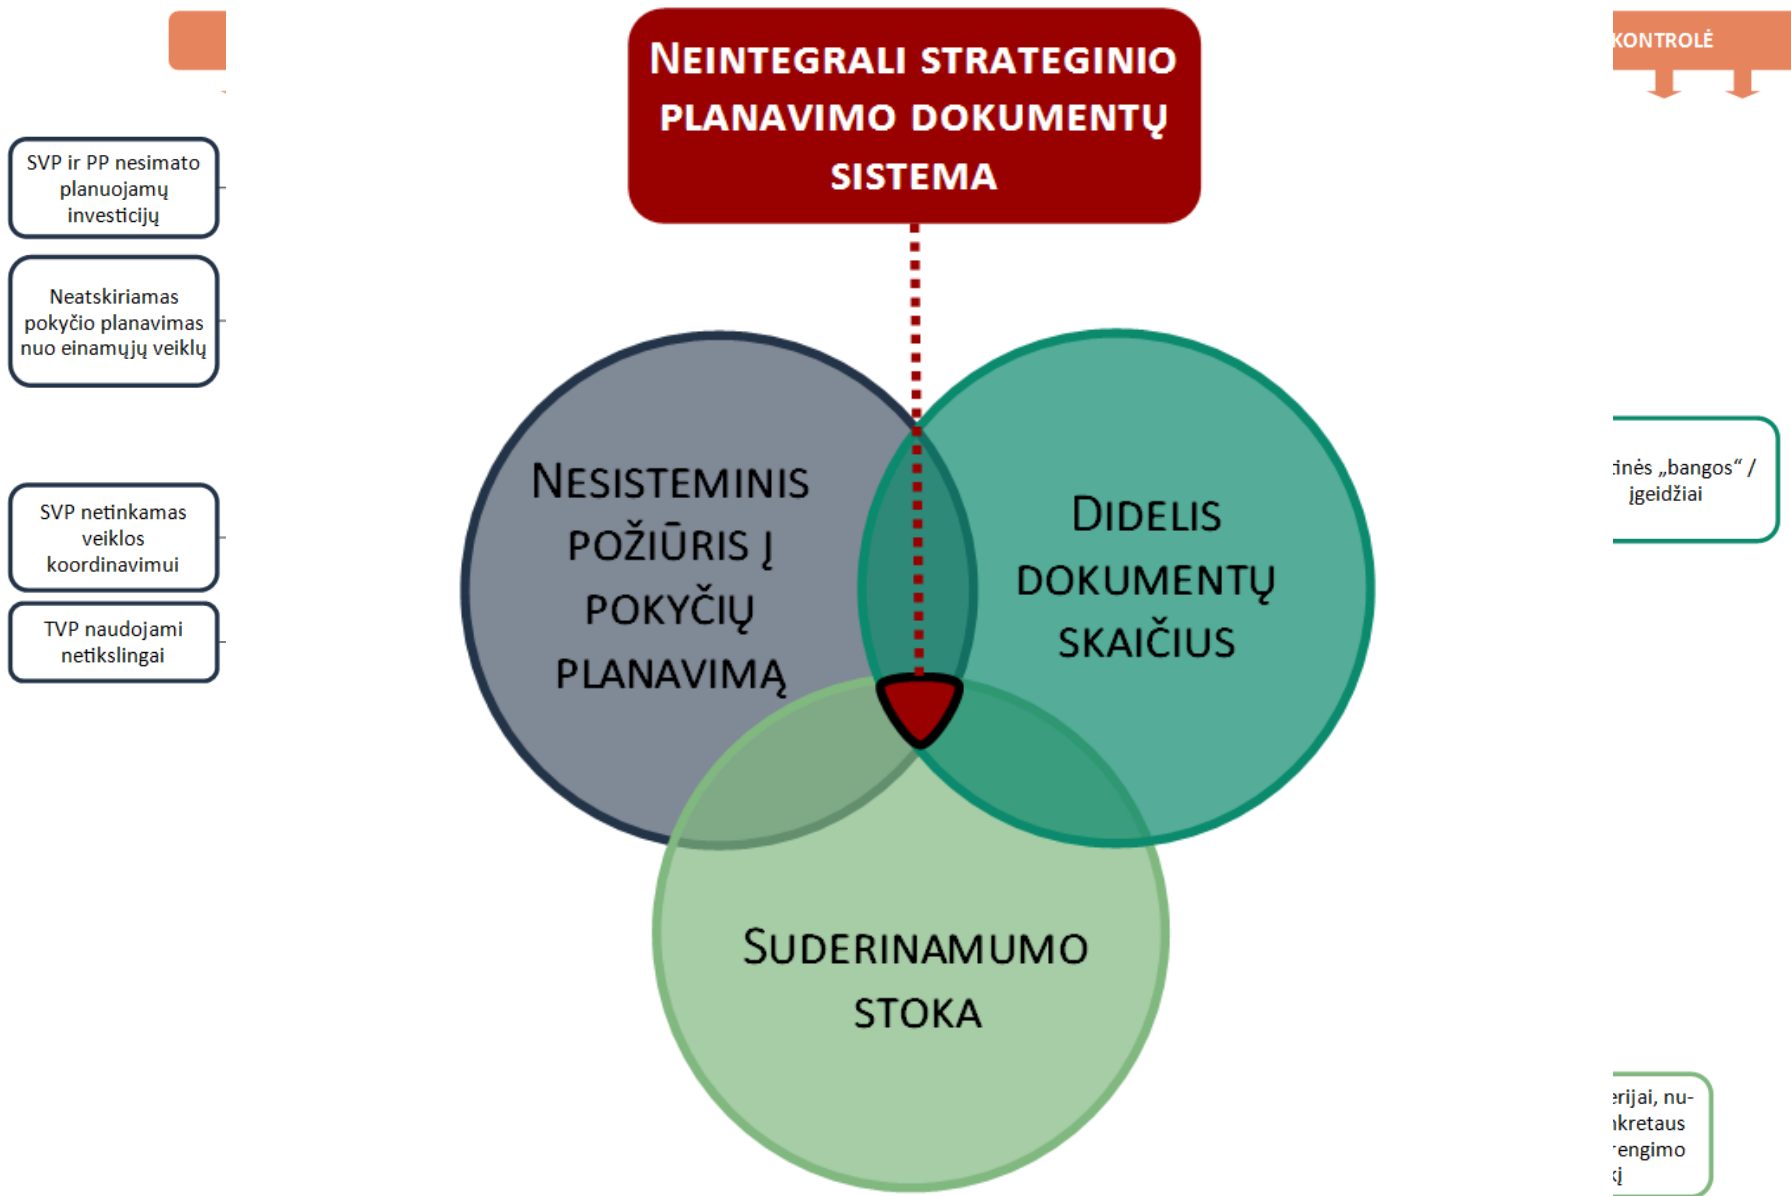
KONTROLĖ

NEINTEGRALI STRATEGINIO PLANAVIMO DOKUMENTŲ SISTEMA

SVP ir PP nesimato planuojamų investicijų

Neatskiriamas pokyčio planavimas nuo einamųjų veiklų

SVP netinkamas veiklos koordinavimui

TVP naudojami netikslingai

NESISTEMINIS POŽIŪRIS Į POKYČIŲ PLANAVIMĄ

DIDELIS DOKUMENTŲ SKAIČIUS

SUDERINAMUMO STOKA

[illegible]inės „bangos“ / įgeidžiai

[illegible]erijai, nu- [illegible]kretaus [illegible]engimo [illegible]į